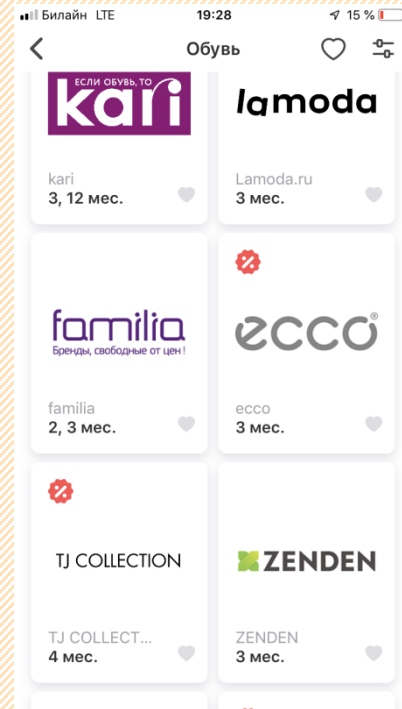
Билайн LTE 19:28 15 %

Обувь

ЕСЛИ ОБУВЬ, ТО
kari

lamoda

kari
3, 12 мес.

Lamoda.ru
3 мес.

familia
Бренды, свободные от цен !

ecco

familia
2, 3 мес.

ecco
3 мес.

TJ COLLECTION

ZENDEN

TJ COLLECT...
4 мес.

ZENDEN
3 мес.